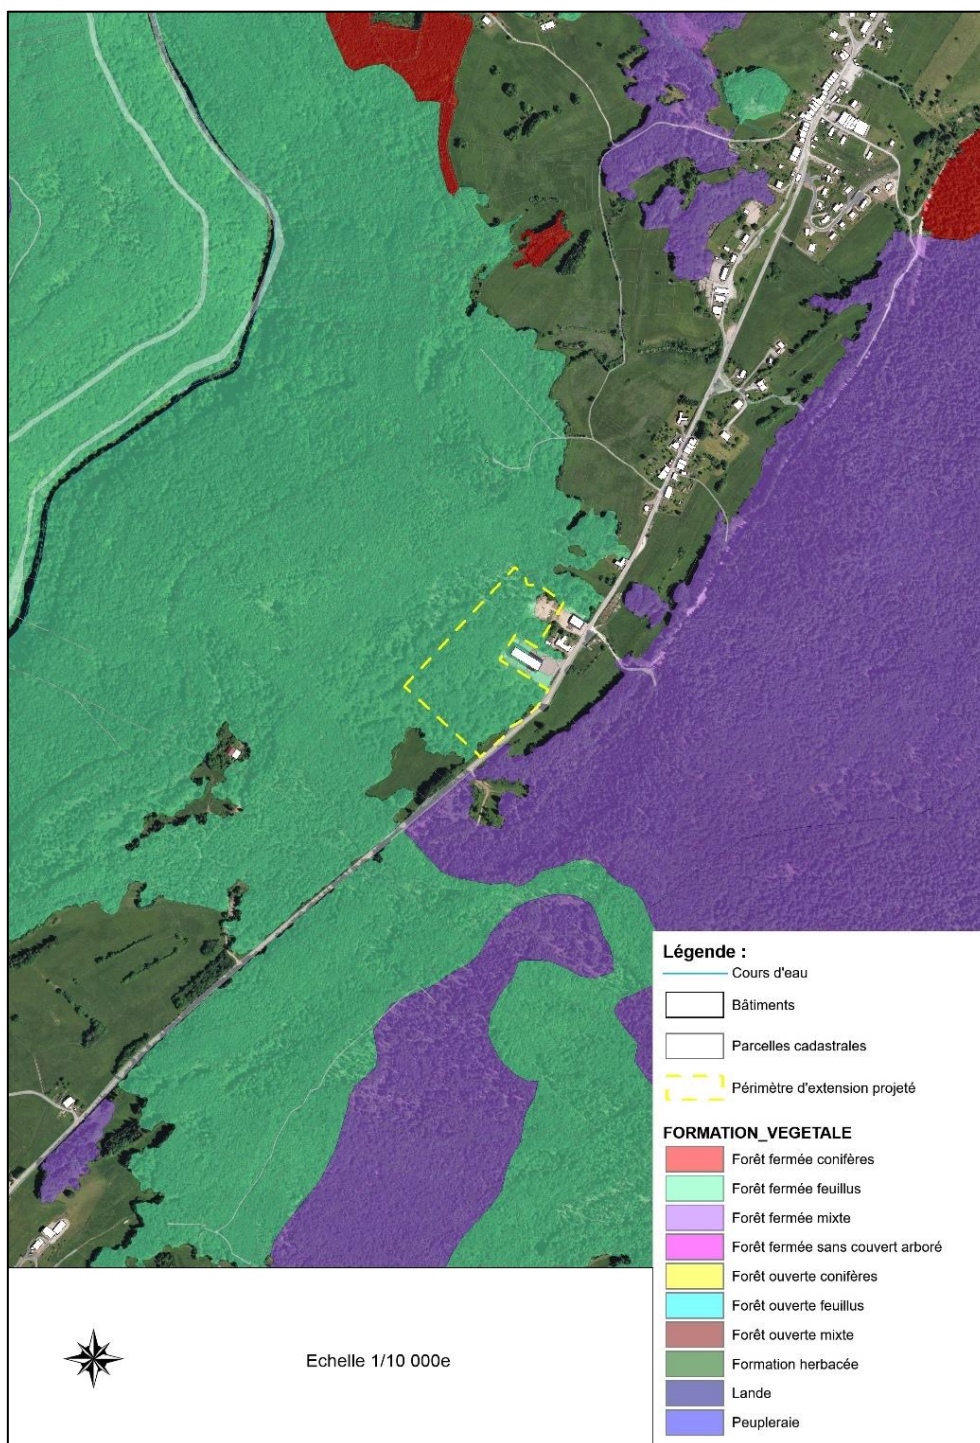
Légende :
Cours d'eau
Bâtiments
Parcelles cadastrales
Périmètre d'extension projeté
FORMATION_VEGETALE
Forêt fermée conifères
Forêt fermée feuillus
Forêt fermée mixte
Forêt fermée sans couvert arboré
Forêt ouverte conifères
Forêt ouverte feuillus
Forêt ouverte mixte
Formation herbacée
Lande
Peupleraie

Echelle 1/10 000e